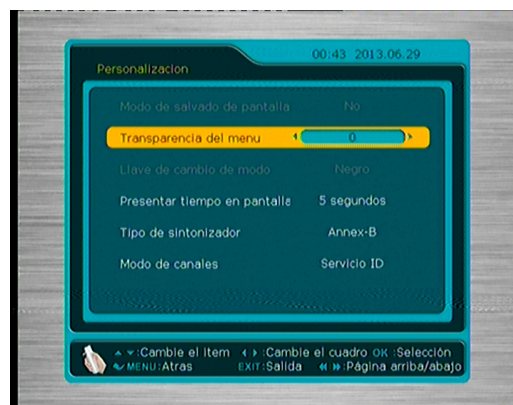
00:43 2013.06.29

Personalizacion

Modo de salvado de pantalla No

Transparencia del menu 0

Llave de cambio de modo Negro

Presentar tiempo en pantalla 5 segundos

Tipo de sintonizador Annex-B

Modo de canales Servicio ID

:Cambie el item :Cambie el cuadro OK :Selección
MENU:Atras EXIT:Salida :Página arriba/abajo